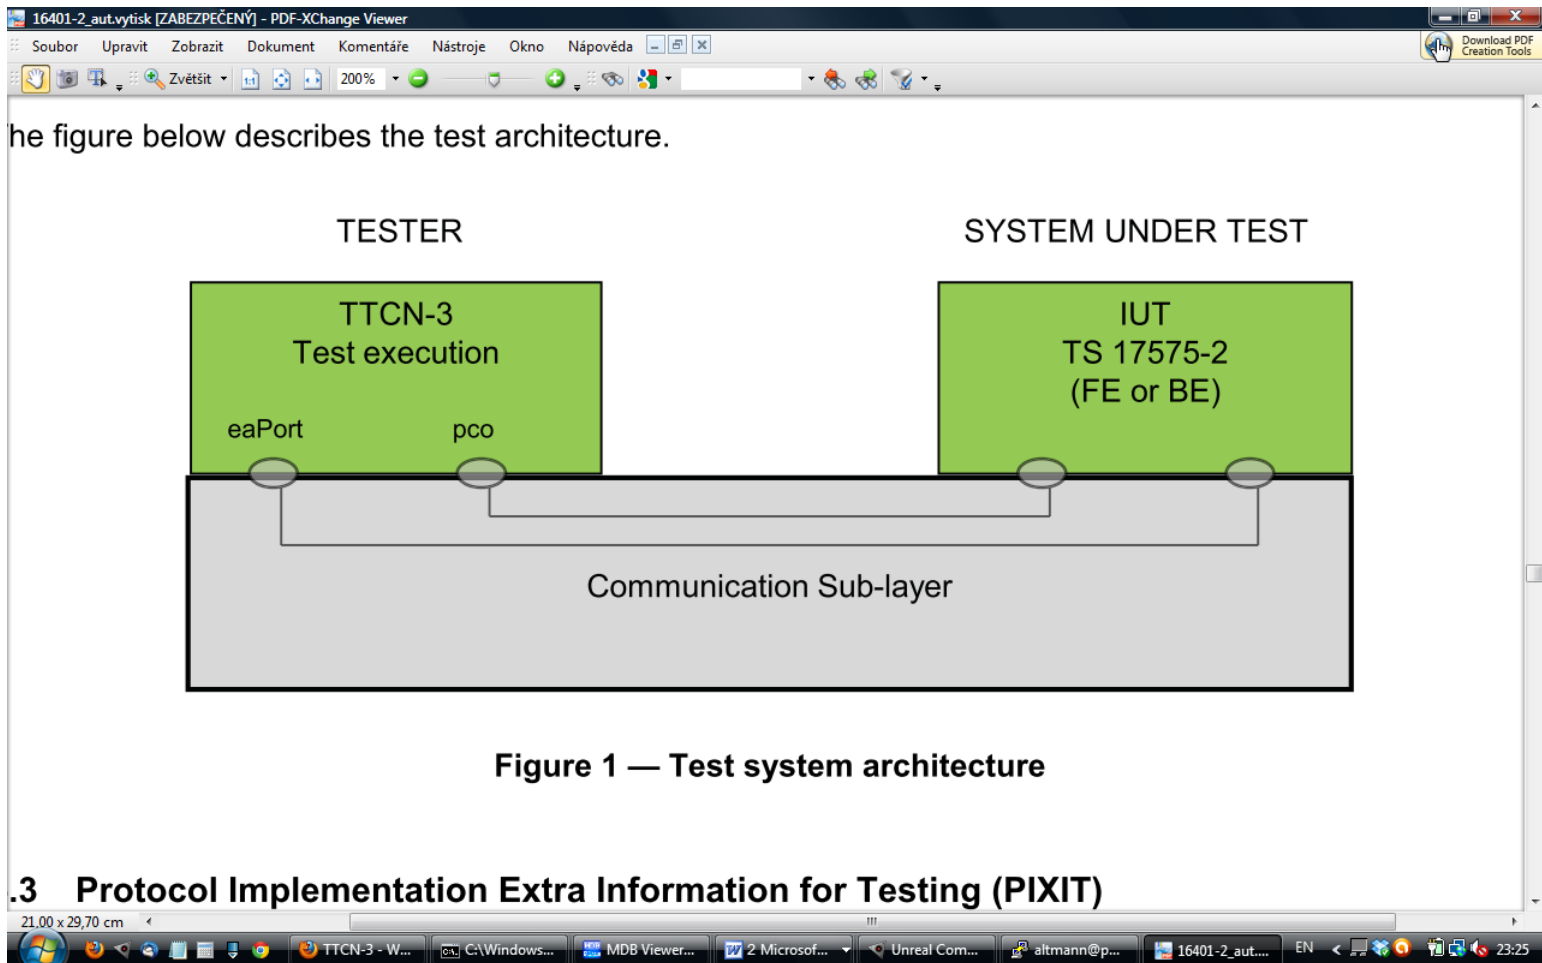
16401-2_aut.vytisk [ZABEZPEČENÝ] - PDF-XChange Viewer

Soubor Upravit Zobrazit Dokument Komentáře Nástroje Okno Nápověda

Download PDF Creation Tools

Zvětšit 200%

he figure below describes the test architecture.

TESTER

SYSTEM UNDER TEST

TTCN-3
Test execution

eaPort

pco

IUT
TS 17575-2
(FE or BE)

Communication Sub-layer

Figure 1 — Test system architecture

.3 Protocol Implementation Extra Information for Testing (PIXIT)

21,00 x 29,70 cm

TTCN-3 - W... C:\Windows... MDB Viewer... 2 Microsof... Unreal Com... altmann@p... 16401-2_aut... EN 23:25